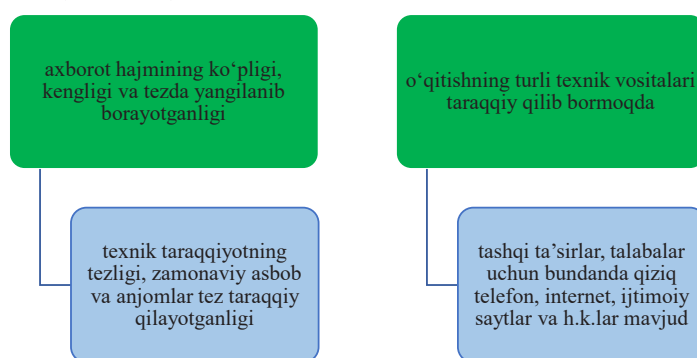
axborot hajmining ko‘pligi, kengligi va tezda yangilanib borayotganligi

texnik taraqqiyotning tezligi, zamonaviy asbob va anjomlar tez taraqqiy qilayotganligi

o‘qitishning turli texnik vositalari taraqqiy qilib bormoqda

tashqi ta’sirlar, talabalar uchun bundanda qiziq telefon, internet, ijtimoiy saytlar va h.k.lar mavjud